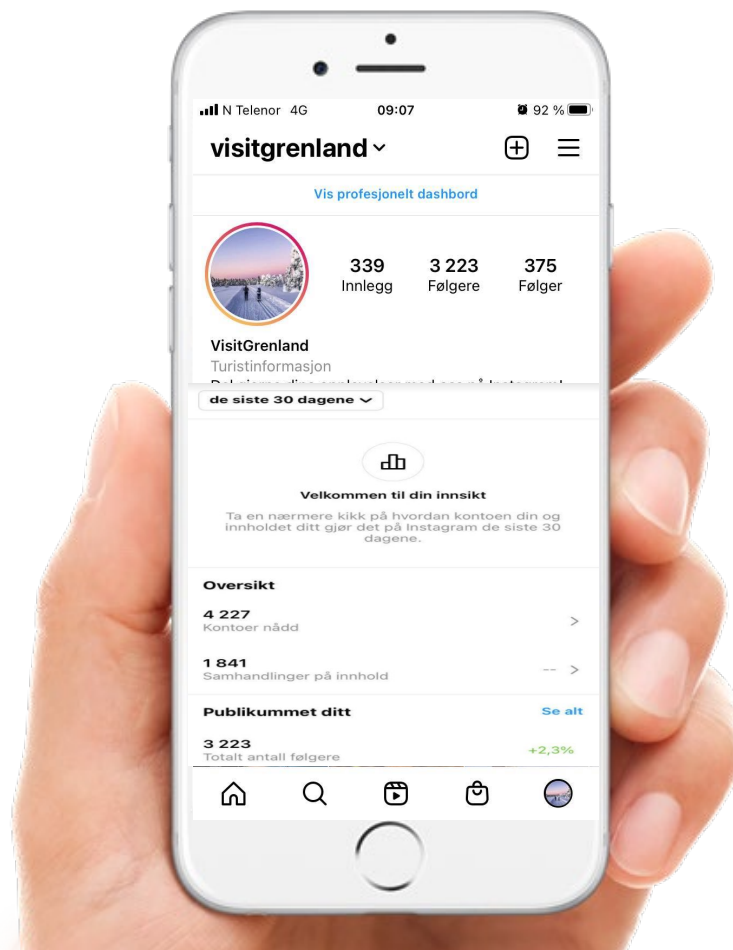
N Telenor 4G 09:07 92 %

visitgrenland

Vis profesjonelt dashbord

339 Innlegg
3 223 Følgere
375 Følger

VisitGrenland
Turistinformasjon
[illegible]

de siste 30 dagene

Velkommen til din innsikt

Ta en nærmere kikk på hvordan kontoen din og innholdet ditt gjør det på Instagram de siste 30 dagene.

Oversikt

4 227
Kontoer nådd

1 841
Samhandlinger på innhold
--

Publikummet ditt
Se alt

3 223
Totalt antall følgere
+2,3%